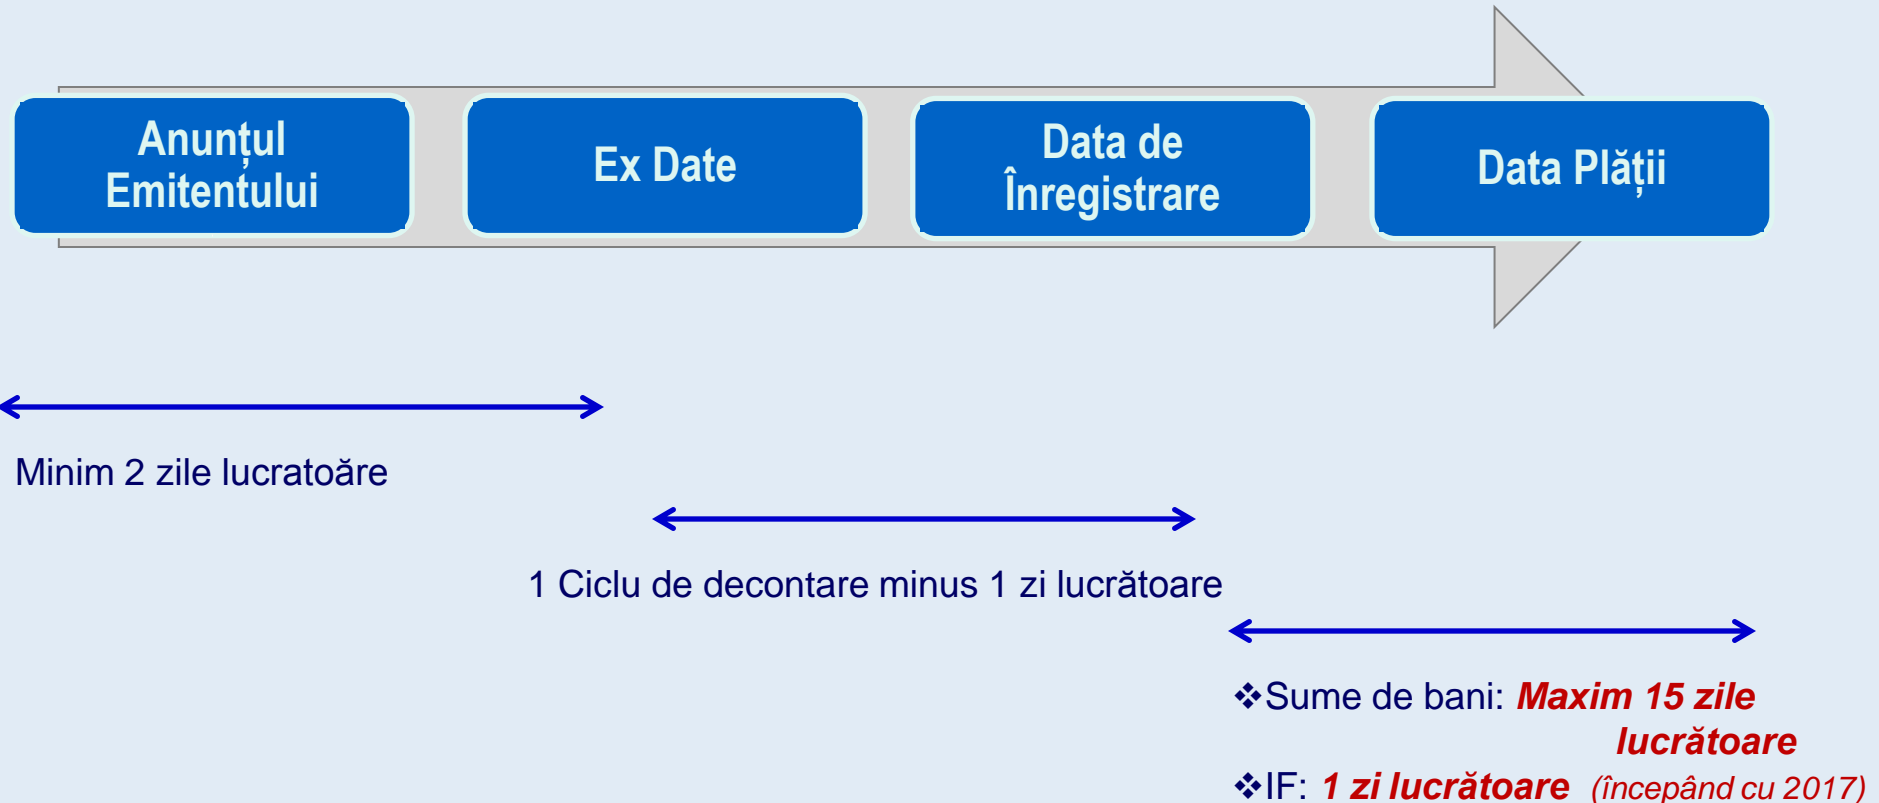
Anunțul Emitentului

Ex Date

Data de Înregistrare

Data Plății

Minim 2 zile lucratoăre

1 Ciclu de decontare minus 1 zi lucrătoare

❖Sume de bani: Maxim 15 zile lucrătoare

❖IF: 1 zi lucrătoare (începând cu 2017)